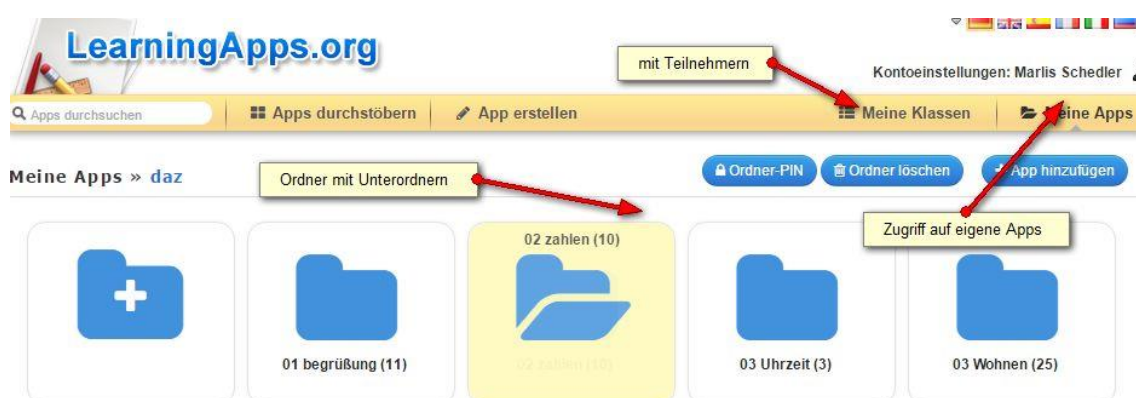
LearningApps.org

mit Teilnehmern

Kontoeinstellungen: Marlis Schedler

Apps durchsuchen

Apps durchstöbern

App erstellen

Meine Klassen

Meine Apps

Meine Apps » daz

Ordner mit Unterordnern

Ordner-PIN

Ordner löschen

App hinzufügen

Zugriff auf eigene Apps

02 zahlen (10)

01 begrüßung (11)

02 zahlen (10)

03 Uhrzeit (3)

03 Wohnen (25)